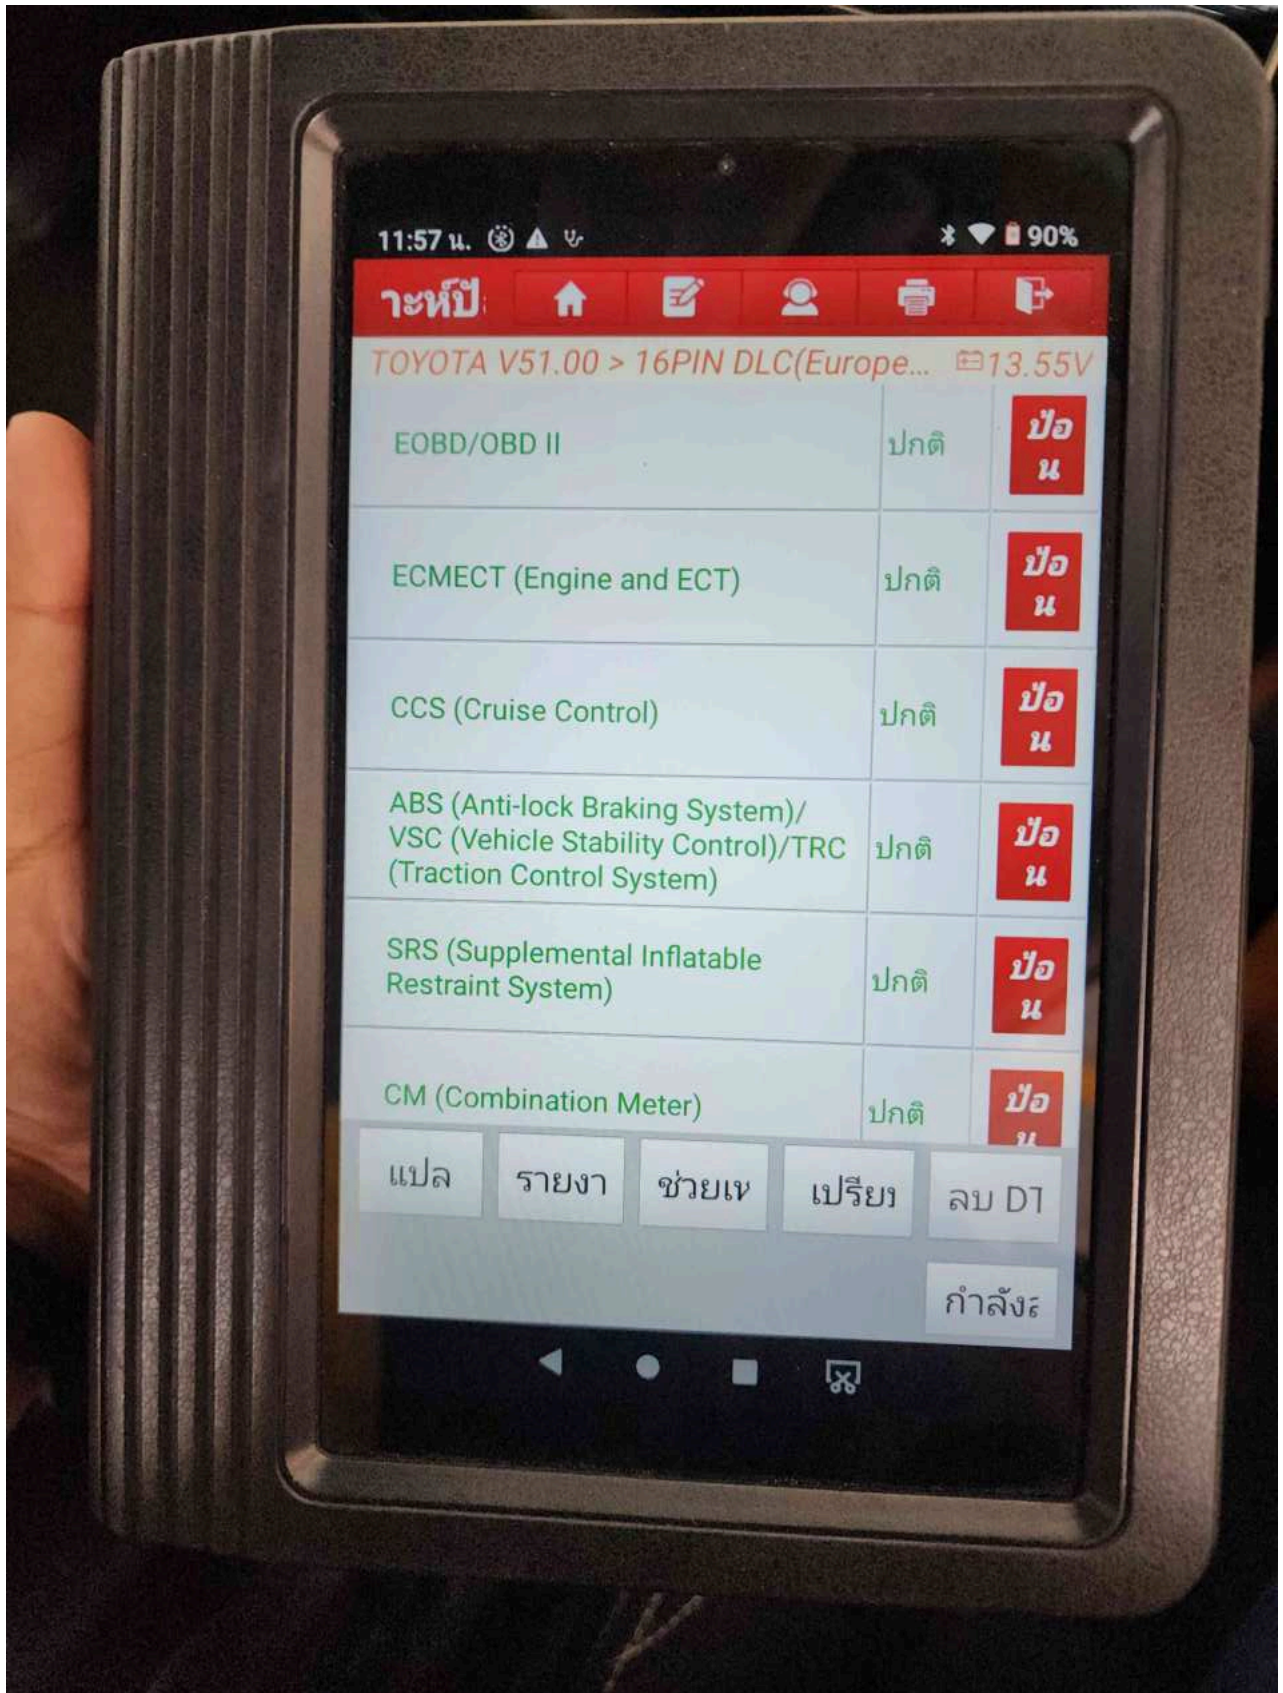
11:57 น. 90%

าะห์ปั

TOYOTA V51.00 > 16PIN DLC(Europe... 13.55V

| | | |
|---|---|---|
| EOBD/OBD II | ปกติ | ป้อน |
| ECMECT (Engine and ECT) | ปกติ | ป้อน |
| CCS (Cruise Control) | ปกติ | ป้อน |
| ABS (Anti-lock Braking System)/ VSC (Vehicle Stability Control)/TRC (Traction Control System) | ปกติ | ป้อน |
| SRS (Supplemental Inflatable Restraint System) | ปกติ | ป้อน |
| CM (Combination Meter) | ปกติ | ป้อ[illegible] |

แปล รายงา ช่วยเห เปรียบ ลบ DT

กำลัง